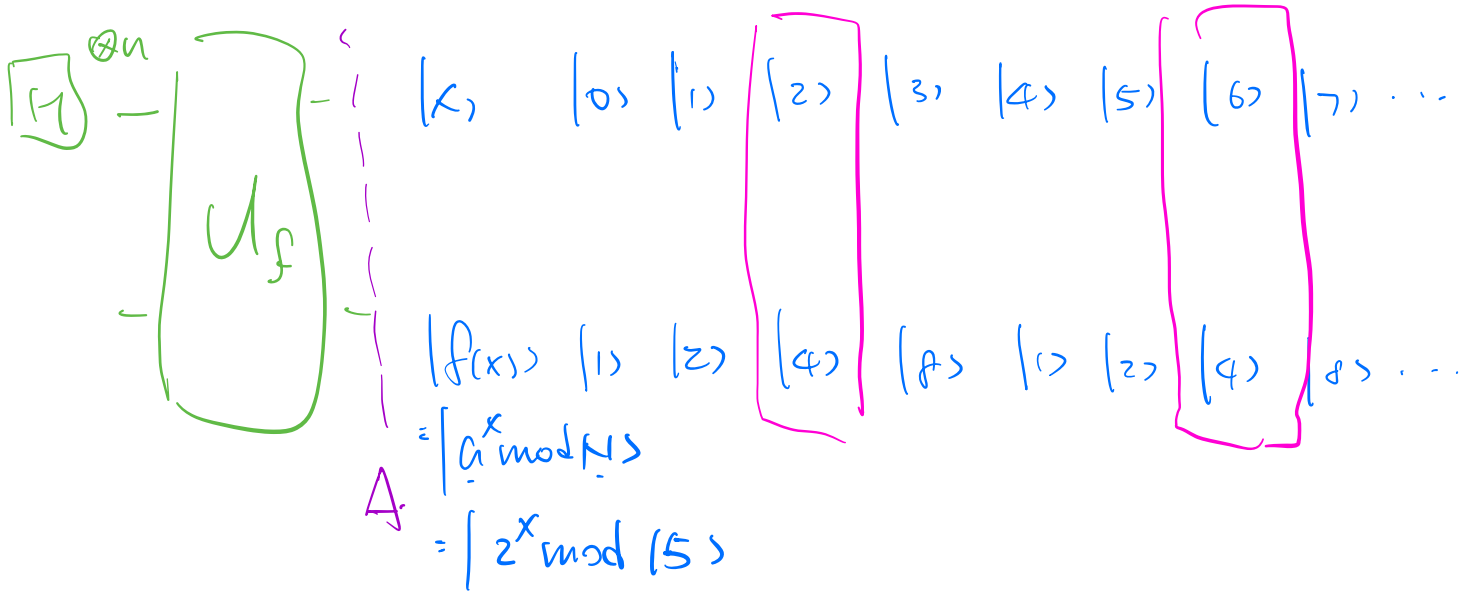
$H^{\otimes n}$

$U_f$

$|x\rangle$ $|0\rangle$ $|1\rangle$ $|2\rangle$ $|3\rangle$ $|4\rangle$ $|5\rangle$ $|6\rangle$ $|7\rangle$ ...

$|f(x)\rangle$ $|1\rangle$ $|2\rangle$ $|4\rangle$ $|8\rangle$ $|1\rangle$ $|2\rangle$ $|4\rangle$ $|8\rangle$ ...

$= |a^x \bmod N\rangle$

A

$= |2^x \bmod 15\rangle$